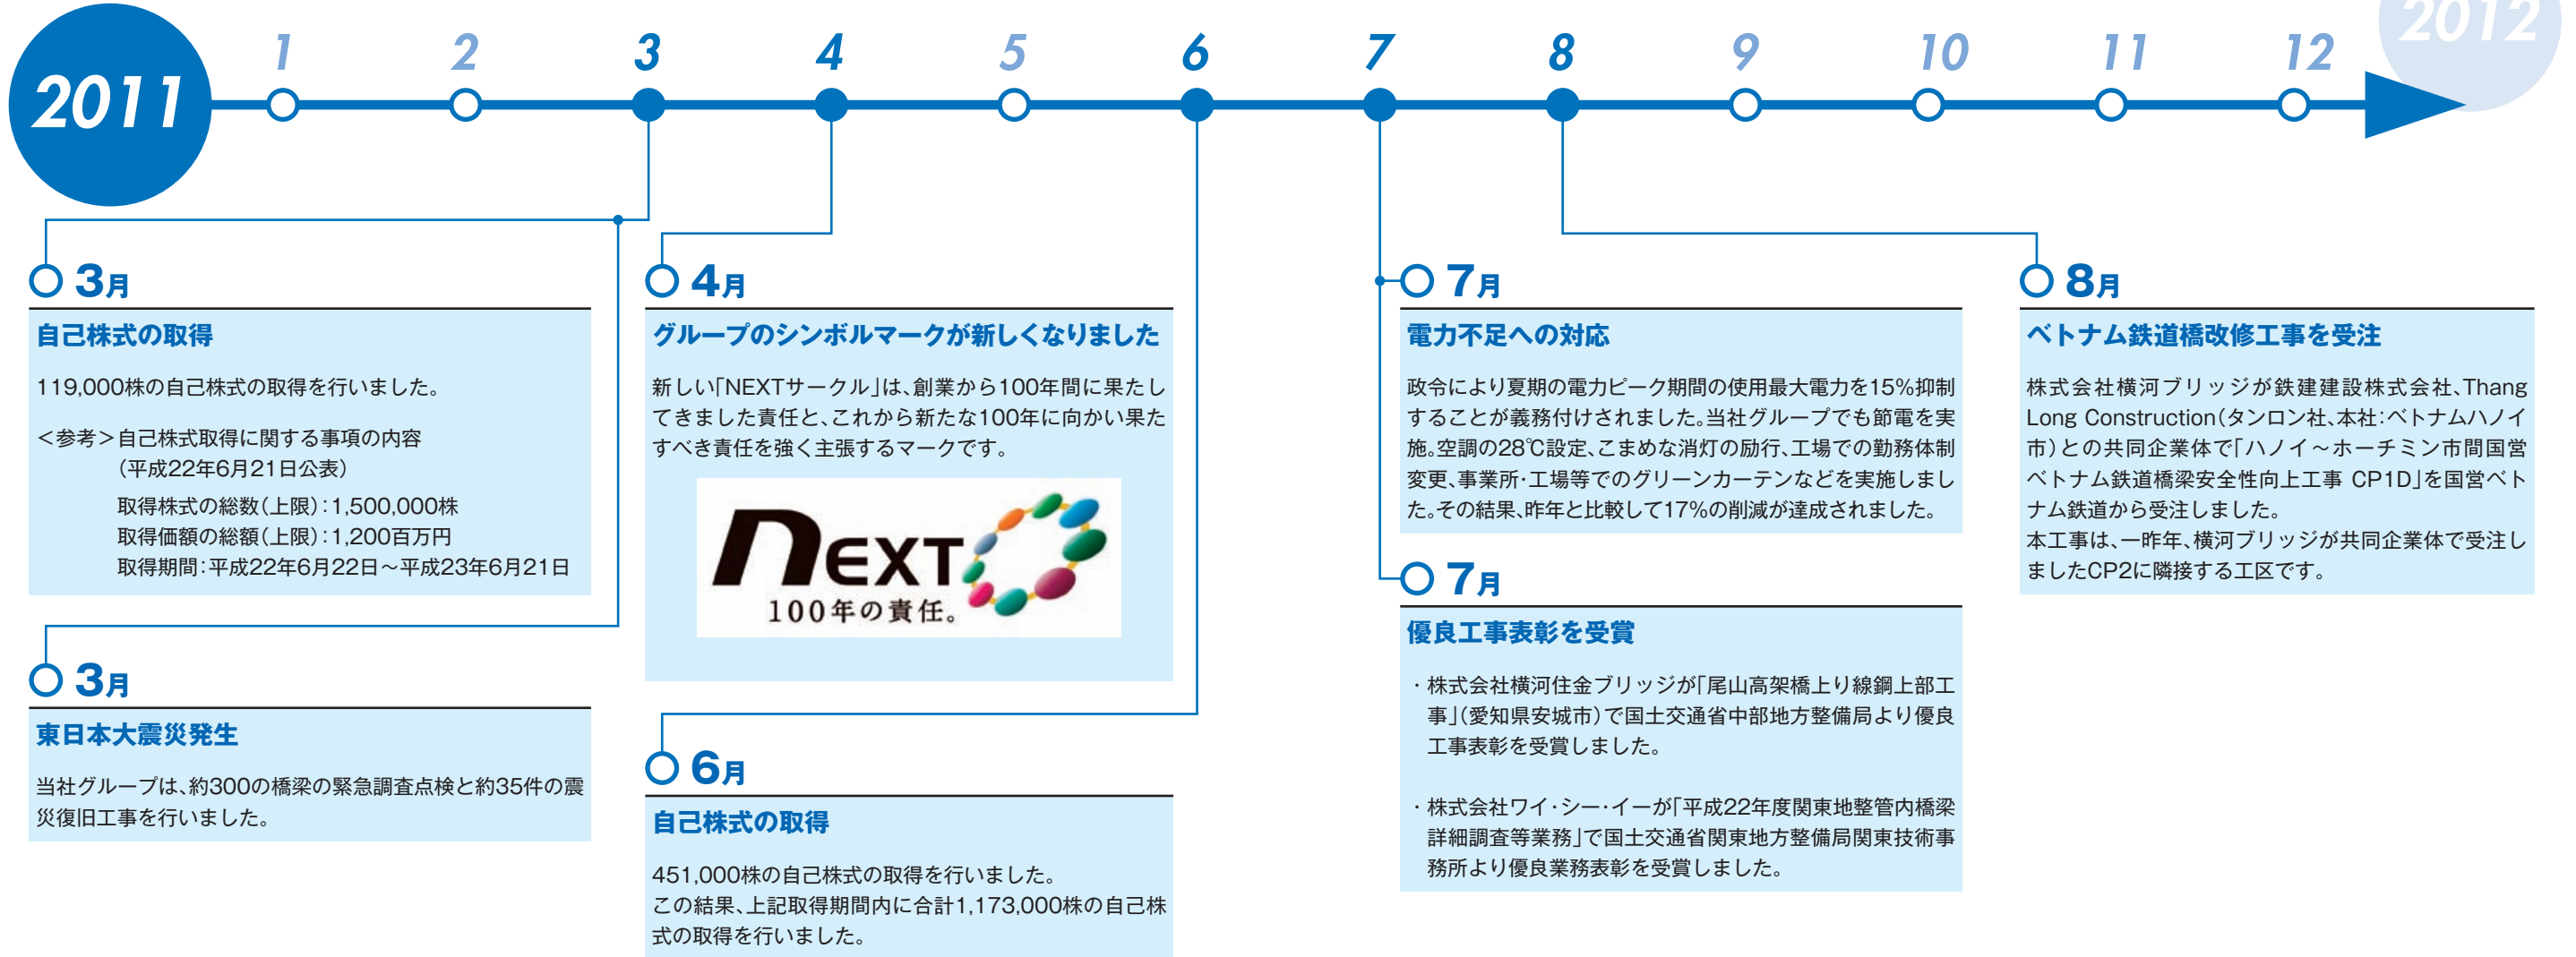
2011

1 2 3 4 5 6 7 8 9 10 11 12

2012

3月

自己株式の取得

119,000株の自己株式の取得を行いました。

＜参考＞自己株式取得に関する事項の内容
（平成22年6月21日公表）
取得株式の総数（上限）：1,500,000株
取得価額の総額（上限）：1,200百万円
取得期間：平成22年6月22日～平成23年6月21日

3月

東日本大震災発生

当社グループは、約300の橋梁の緊急調査点検と約35件の震災復旧工事を行いました。

4月

グループのシンボルマークが新しくなりました

新しい「NEXTサークル」は、創業から100年間に果たしてきました責任と、これから新たな100年に向かい果たすべき責任を強く主張するマークです。

NEXT
100年の責任。

6月

自己株式の取得

451,000株の自己株式の取得を行いました。
この結果、上記取得期間内に合計1,173,000株の自己株式の取得を行いました。

7月

電力不足への対応

政令により夏期の電力ピーク期間の使用最大電力を15％抑制することが義務付けされました。当社グループでも節電を実施。空調の28℃設定、こまめな消灯の励行、工場での勤務体制変更、事業所・工場等でのグリーンカーテンなどを実施しました。その結果、昨年と比較して17％の削減が達成されました。

7月

優良工事表彰を受賞

・株式会社横河住金ブリッジが「尾山高架橋上り線鋼上部工事」（愛知県安城市）で国土交通省中部地方整備局より優良工事表彰を受賞しました。

・株式会社ワイ・シー・イーが「平成22年度関東地整管内橋梁詳細調査等業務」で国土交通省関東地方整備局関東技術事務所より優良業務表彰を受賞しました。

8月

ベトナム鉄道橋改修工事を受注

株式会社横河ブリッジが鉄建建設株式会社、Thang Long Construction（タンロン社、本社：ベトナムハノイ市）との共同企業体で「ハノイ～ホーチミン市間国営ベトナム鉄道橋梁安全性向上工事 CP1D」を国営ベトナム鉄道から受注しました。
本工事は、一昨年、横河ブリッジが共同企業体で受注しましたCP2に隣接する工区です。